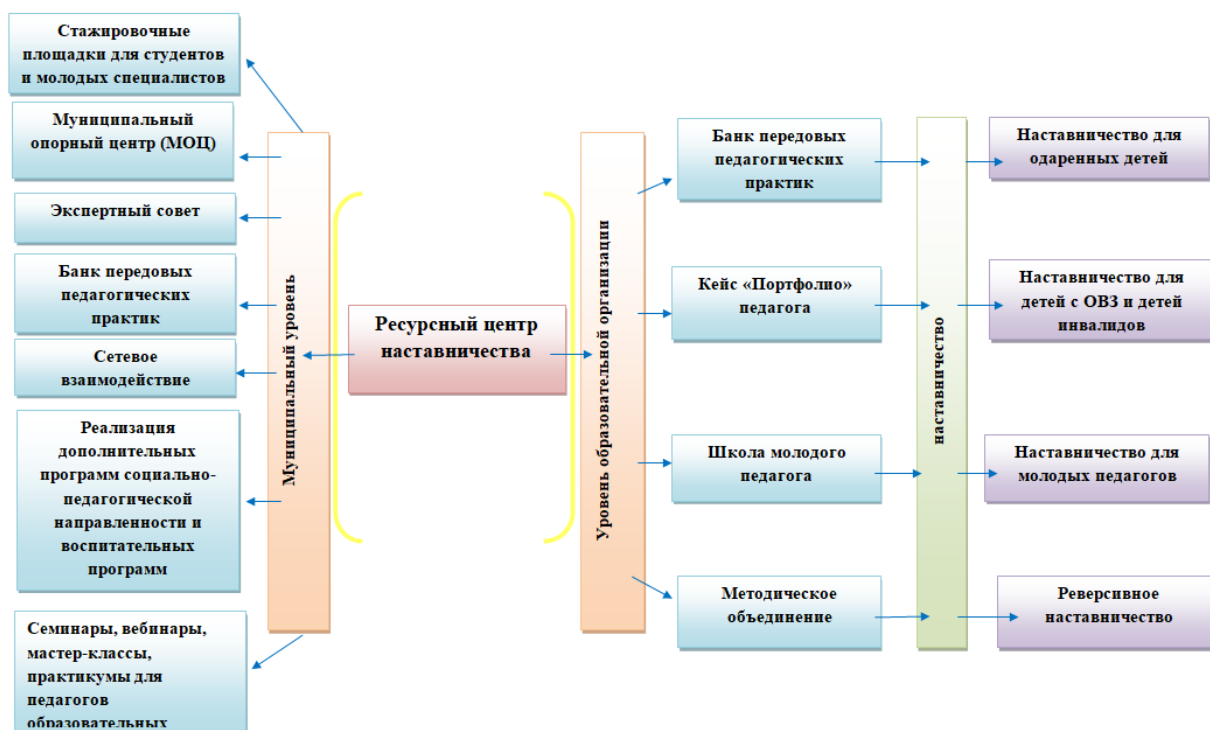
Стажировочные площадки для студентов и молодых специалистов

Муниципальный опорный центр (МОЦ)

Экспертный совет

Банк передовых педагогических практик

Сетевое взаимодействие

Реализация дополнительных программ социально-педагогической направленности и воспитательных программ

Семинары, вебинары, мастер-классы, практикумы для педагогов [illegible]

Муниципальный уровень

Ресурсный центр наставничества

Уровень образовательной организации

Банк передовых педагогических практик

Кейс «Портфолио» педагога

Школа молодого педагога

Методическое объединение

наставничество

Наставничество для одаренных детей

Наставничество для детей с ОВЗ и детей инвалидов

Наставничество для молодых педагогов

Реверсивное наставничество